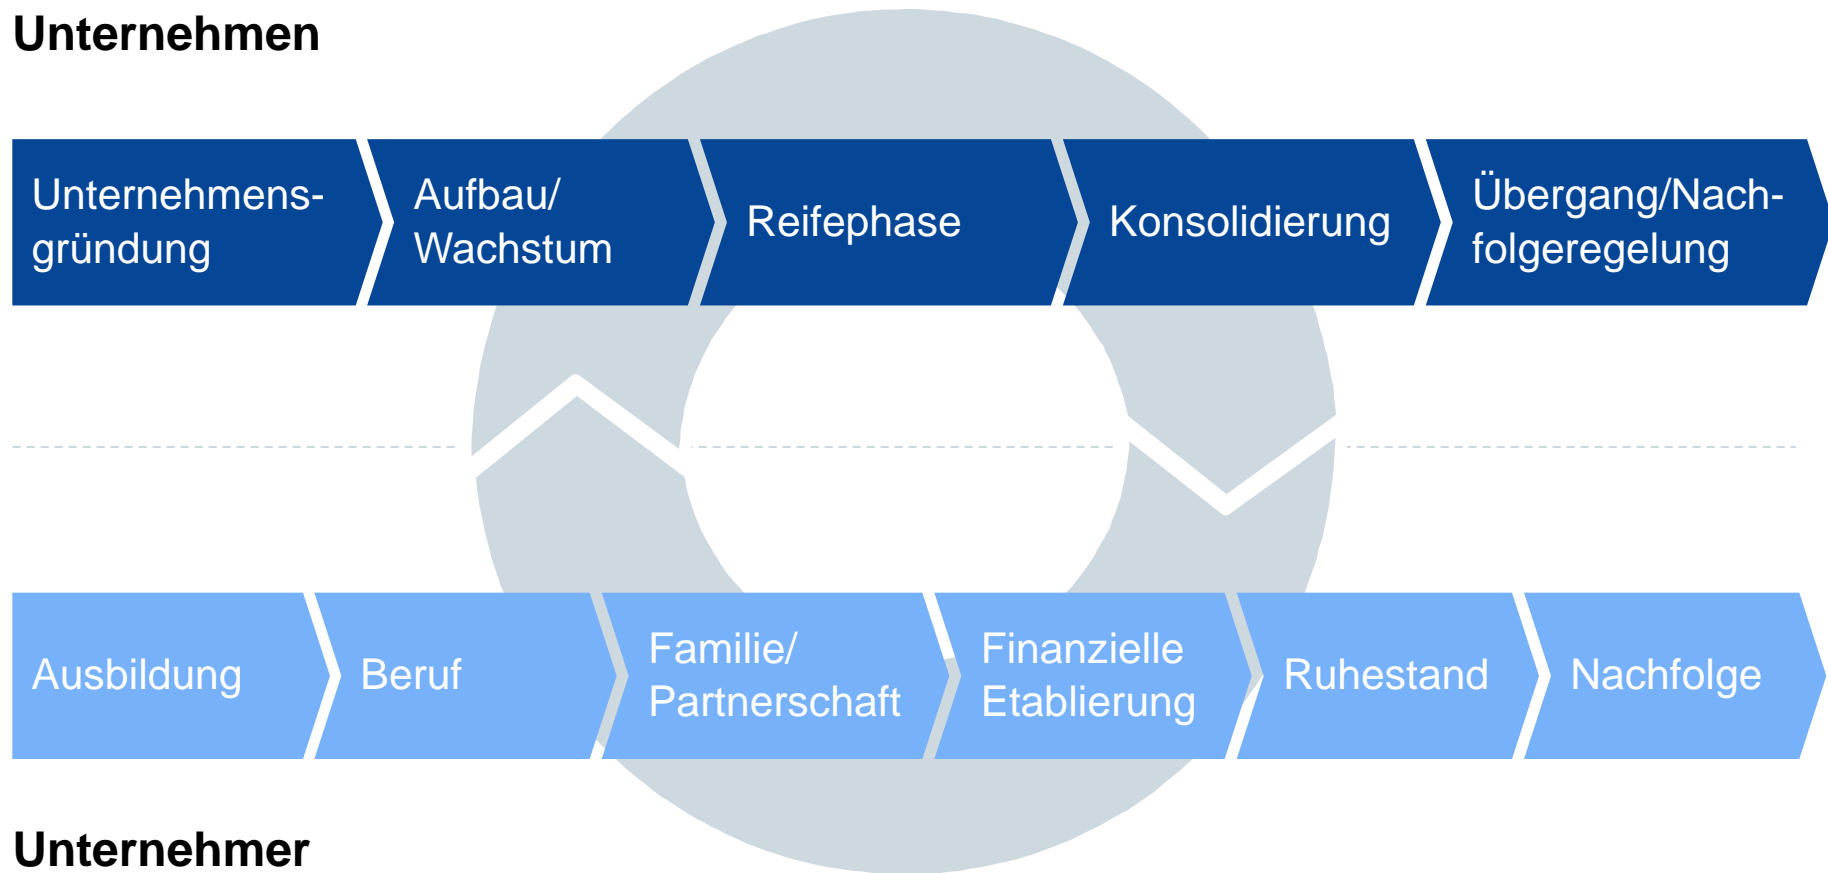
Unternehmen

Unternehmensgründung

Aufbau/ Wachstum

Reifephase

Konsolidierung

Übergang/Nachfolgeregelung

Ausbildung

Beruf

Familie/ Partnerschaft

Finanzielle Etablierung

Ruhestand

Nachfolge

Unternehmer